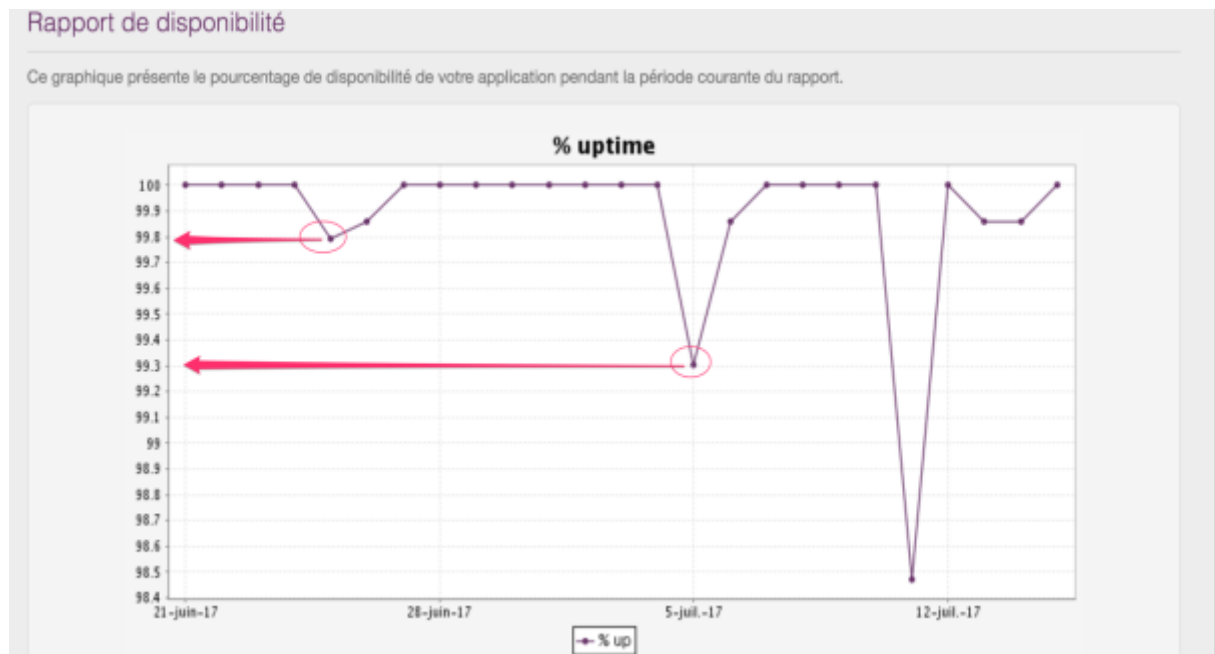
Rapport de disponibilité

Ce graphique présente le pourcentage de disponibilité de votre application pendant la période courante du rapport.

% uptime

100
99.9
99.8
99.7
99.6
99.5
99.4
99.3
99.2
99.1
99
98.9
98.8
98.7
98.6
98.5
98.4

21-juin-17
28-juin-17
5-juil.-17
12-juil.-17

% up